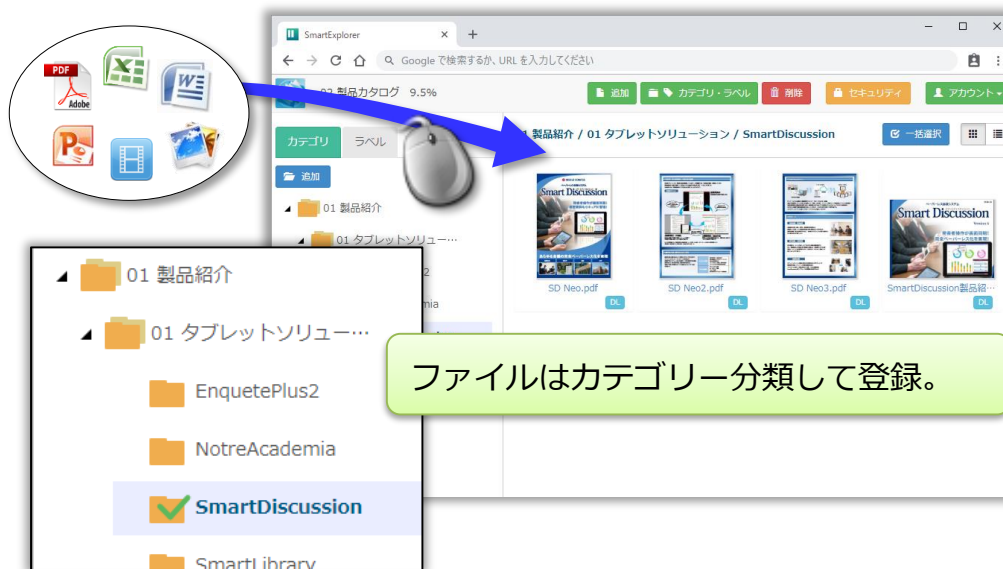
PDF
Adobe

SmartExplorer
Google で検索するか、URL を入力してください
02 製品カタログ 9.5%
追加
カテゴリ・ラベル
削除
セキュリティ
アカウント
カテゴリ
ラベル
追加
01 製品紹介
01 タブレットソリュー…
01 製品紹介 / 01 タブレットソリューション / SmartDiscussion
一括選択
Smart Discussion
SD Neo.pdf
DL
SD Neo2.pdf
DL
SD Neo3.pdf
DL
Smart Discussion
SmartDiscussion製品紹
DL

01 製品紹介
01 タブレットソリュー…
EnquetePlus2
NotreAcademia
SmartDiscussion
SmartLibrary

ファイルはカテゴリー分類して登録。